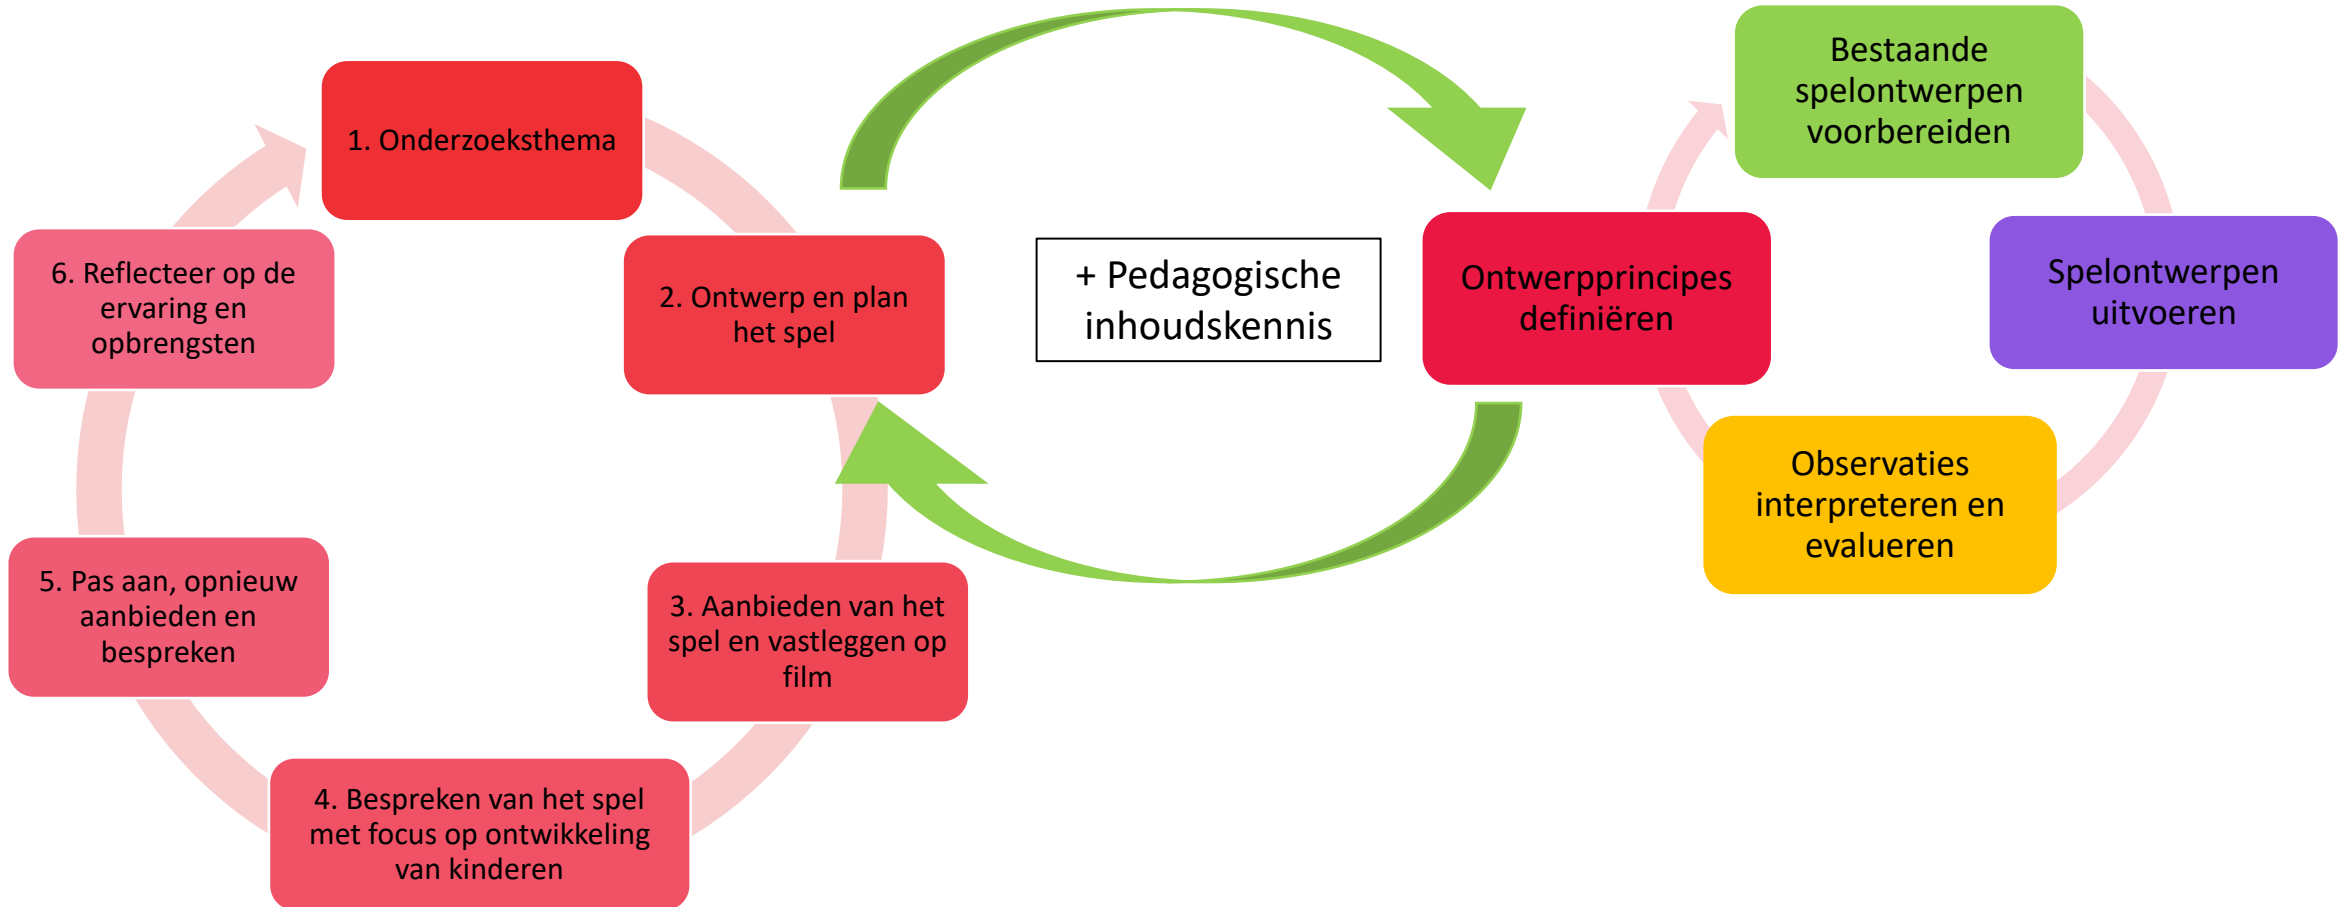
1. Onderzoeksthema

2. Ontwerp en plan het spel

3. Aanbieden van het spel en vastleggen op film

4. Bespreken van het spel met focus op ontwikkeling van kinderen

5. Pas aan, opnieuw aanbieden en bespreken

6. Reflecteer op de ervaring en opbrengsten

+ Pedagogische inhoudskennis

Ontwerpprincipes definiëren

Bestaande spelontwerpen voorbereiden

Spelontwerpen uitvoeren

Observaties interpreteren en evalueren